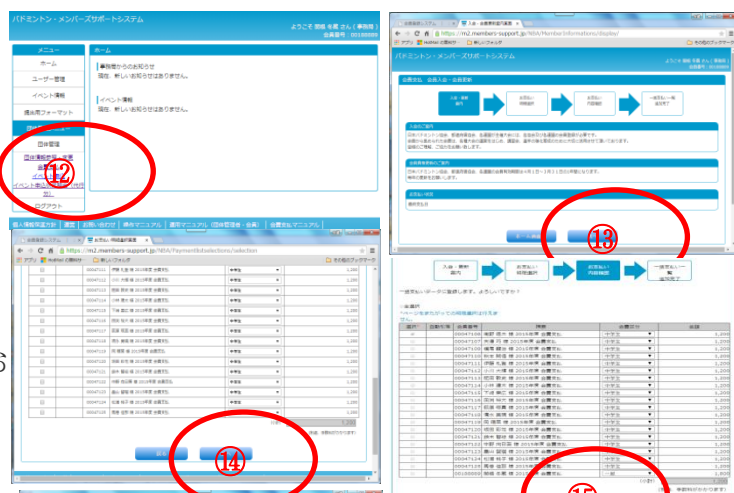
バドミントン・メンバーズサポートシステム

ようこそ 関根 名義 さん [ 事務局 ]
会員番号 : 00100000

メニュー
ホーム
ユーザー管理
イベント情報
提出用フォーマット
団体管理
団体情報登録・変更
イベント
ログアウト

ホーム
事務局からのお知らせ
現在、新しいお知らせはありません。
イベント情報
現在、新しいお知らせはありません。

⑫

個人情報保護方針 | 規約 | お問い合わせ | 操作マニュアル | 運用マニュアル（団体管理者・会員） | 会費支払マニュアル

https://m2.members-support.jp/NBA/PaymentSelections/selection

アプリ | 新しいタブ | その他のブックマーク

00047111
00047112
00047113
00047114
00047115
00047116
00047117
00047118
00047119
00047120
00047121
00047122
00047123
00047124
00047125
00047126

中学生
1,200

⑭

https://m2.members-support.jp/NBA/MemberInformations/display/

バドミントン・メンバーズサポートシステム

会費支払 会員入会・会費更新

入会・更新案内
お支払い対象選択
お支払い内容確認
一度支払い一覧 支払完了

⑬

入会・更新案内
お支払い対象選択
お支払い内容確認
一度支払い一覧 支払完了

中学生
1,200

⑮